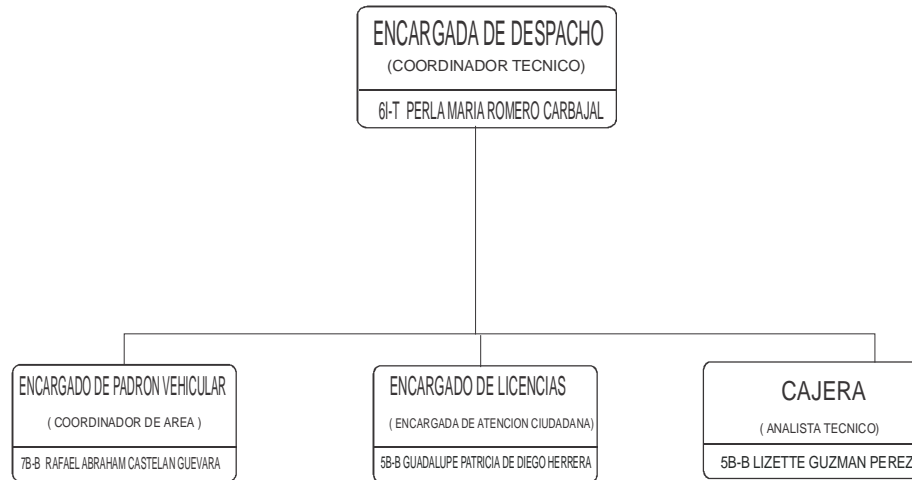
ENCARGADA DE DESPACHO
(COORDINADOR TECNICO)
6I-T PERLA MARIA ROMERO CARBAJAL

ENCARGADO DE PADRON VEHICULAR
( COORDINADOR DE AREA )
7B-B RAFAEL ABRAHAM CASTELAN GUEVARA

ENCARGADO DE LICENCIAS
( ENCARGADA DE ATENCION CIUDADANA)
5B-B GUADALUPE PATRICIA DE DIEGO HERRERA

CAJERA
( ANALISTA TECNICO)
5B-B LIZETTE GUZMAN PEREZ